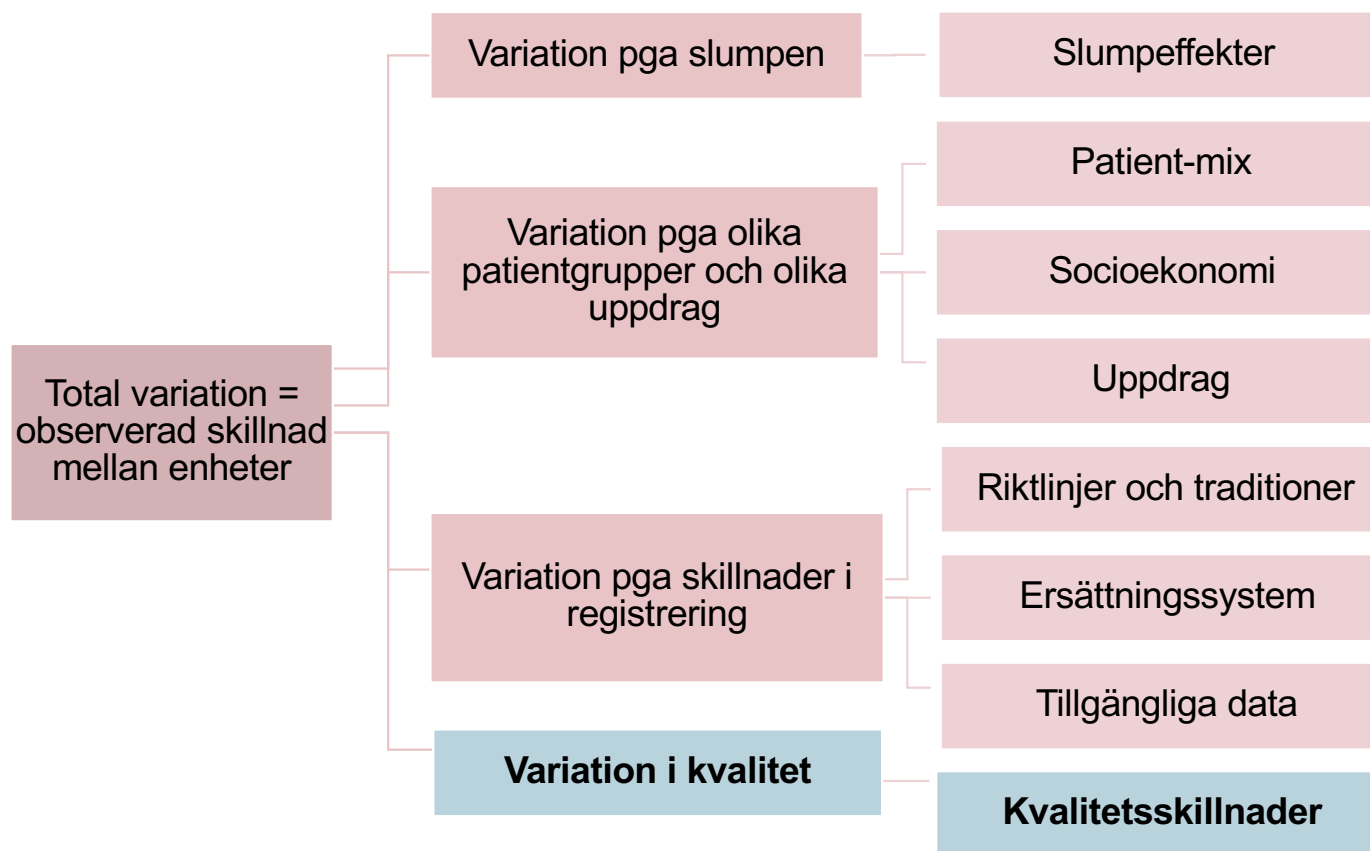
Total variation = observerad skillnad mellan enheter

Variation pga slumpen

Slumpeffekter

Variation pga olika patientgrupper och olika uppdrag

Patient-mix

Socioekonomi

Uppdrag

Variation pga skillnader i registrering

Riktlinjer och traditioner

Ersättningssystem

Tillgängliga data

Variation i kvalitet

Kvalitetsskillnader